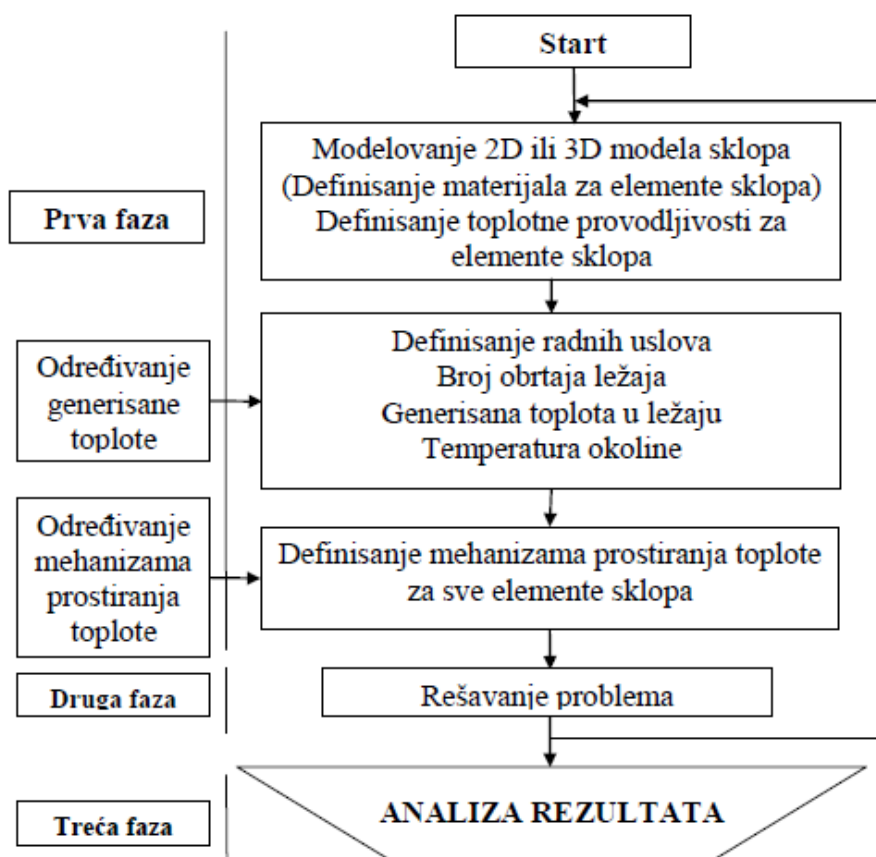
Start

Prva faza

Modelovanje 2D ili 3D modela sklopa
(Definisanje materijala za elemente sklopa)
Definisanje toplotne provodljivosti za elemente sklopa

Određivanje generisane toplote

Definisanje radnih uslova
Broj obrtaja ležaja
Generisana toplota u ležaju
Temperatura okoline

Određivanje mehanizama prostiranja toplote

Definisanje mehanizama prostiranja toplote za sve elemente sklopa

Druga faza

Rešavanje problema

Treća faza

ANALIZA REZULTATA